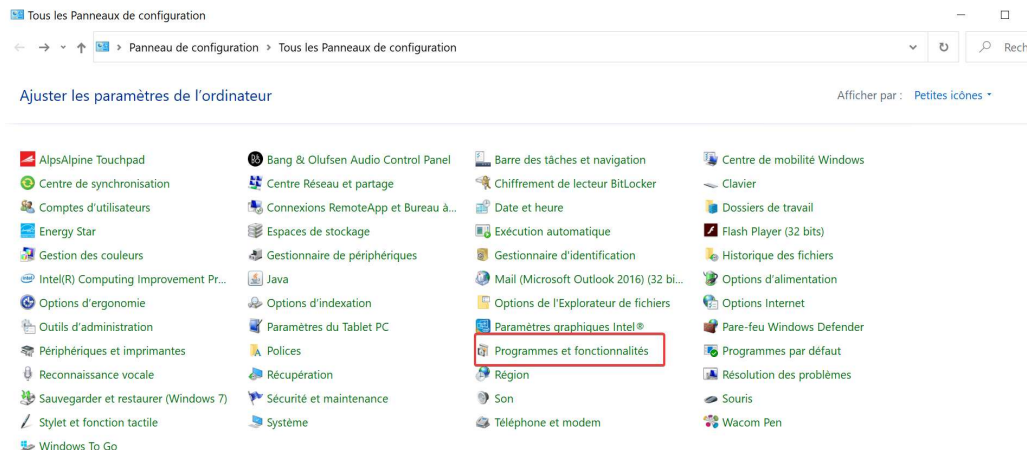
Tous les Panneaux de configuration

Panneau de configuration > Tous les Panneaux de configuration

Rech

Ajuster les paramètres de l'ordinateur

Afficher par : Petites icônes

AlpsAlpine Touchpad
Centre de synchronisation
Comptes d'utilisateurs
Energy Star
Gestion des couleurs
Intel(R) Computing Improvement Pr...
Options d'ergonomie
Outils d'administration
Périphériques et imprimantes
Reconnaissance vocale
Sauvegarder et restaurer (Windows 7)
Stylet et fonction tactile
Windows To Go

Bang & Olufsen Audio Control Panel
Centre Réseau et partage
Connexions RemoteApp et Bureau à...
Espaces de stockage
Gestionnaire de périphériques
Java
Options d'indexation
Paramètres du Tablet PC
Polices
Récupération
Sécurité et maintenance
Système

Barre des tâches et navigation
Chiffrement de lecteur BitLocker
Date et heure
Exécution automatique
Gestionnaire d'identification
Mail (Microsoft Outlook 2016) (32 bi...
Options de l'Explorateur de fichiers
Paramètres graphiques Intel®
Programmes et fonctionnalités
Région
Son
Téléphone et modem

Centre de mobilité Windows
Clavier
Dossiers de travail
Flash Player (32 bits)
Historique des fichiers
Options d'alimentation
Options Internet
Pare-feu Windows Defender
Programmes par défaut
Résolution des problèmes
Souris
Wacom Pen